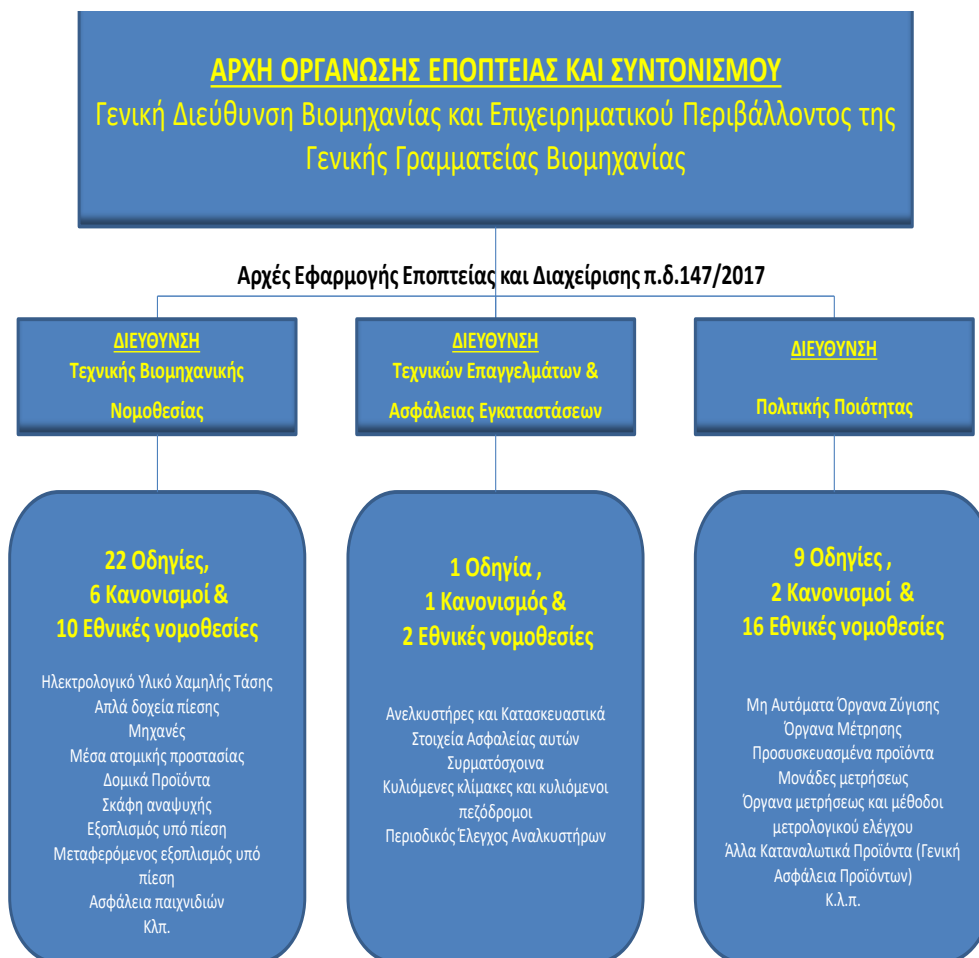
ΑΡΧΗ ΟΡΓΑΝΩΣΗΣ ΕΠΟΠΤΕΙΑΣ ΚΑΙ ΣΥΝΤΟΝΙΣΜΟΥ
Γενική Διεύθυνση Βιομηχανίας και Επιχειρηματικού Περιβάλλοντος της Γενικής Γραμματείας Βιομηχανίας

Αρχές Εφαρμογής Εποπτείας και Διαχείρισης π.δ.147/2017

ΔΙΕΥΘΥΝΣΗ
Τεχνικής Βιομηχανικής Νομοθεσίας

ΔΙΕΥΘΥΝΣΗ
Τεχνικών Επαγγελμάτων & Ασφάλειας Εγκαταστάσεων

ΔΙΕΥΘΥΝΣΗ
Πολιτικής Ποιότητας

22 Οδηγίες,
6 Κανονισμοί &
10 Εθνικές νομοθεσίες

Ηλεκτρολογικό Υλικό Χαμηλής Τάσης
Απλά δοχεία πίεσης
Μηχανές
Μέσα ατομικής προστασίας
Δομικά Προϊόντα
Σκάφη αναψυχής
Εξοπλισμός υπό πίεση
Μεταφερόμενος εξοπλισμός υπό πίεση
Ασφάλεια παιχνιδιών
Κλπ.

1 Οδηγία ,
1 Κανονισμός &
2 Εθνικές νομοθεσίες

Ανελκυστήρες και Κατασκευαστικά Στοιχεία Ασφαλείας αυτών
Συρματόσχοινα
Κυλιόμενες κλίμακες και κυλιόμενοι πεζόδρομοι
Περιοδικός Έλεγχος Αναλκυστήρων

9 Οδηγίες ,
2 Κανονισμοί &
16 Εθνικές νομοθεσίες

Μη Αυτόματα Όργανα Ζύγισης
Όργανα Μέτρησης
Προσυσκευασμένα προϊόντα
Μονάδες μετρήσεως
Όργανα μετρήσεως και μέθοδοι μετρολογικού ελέγχου
Άλλα Καταναλωτικά Προϊόντα (Γενική Ασφάλεια Προϊόντων)
Κ.λ.π.